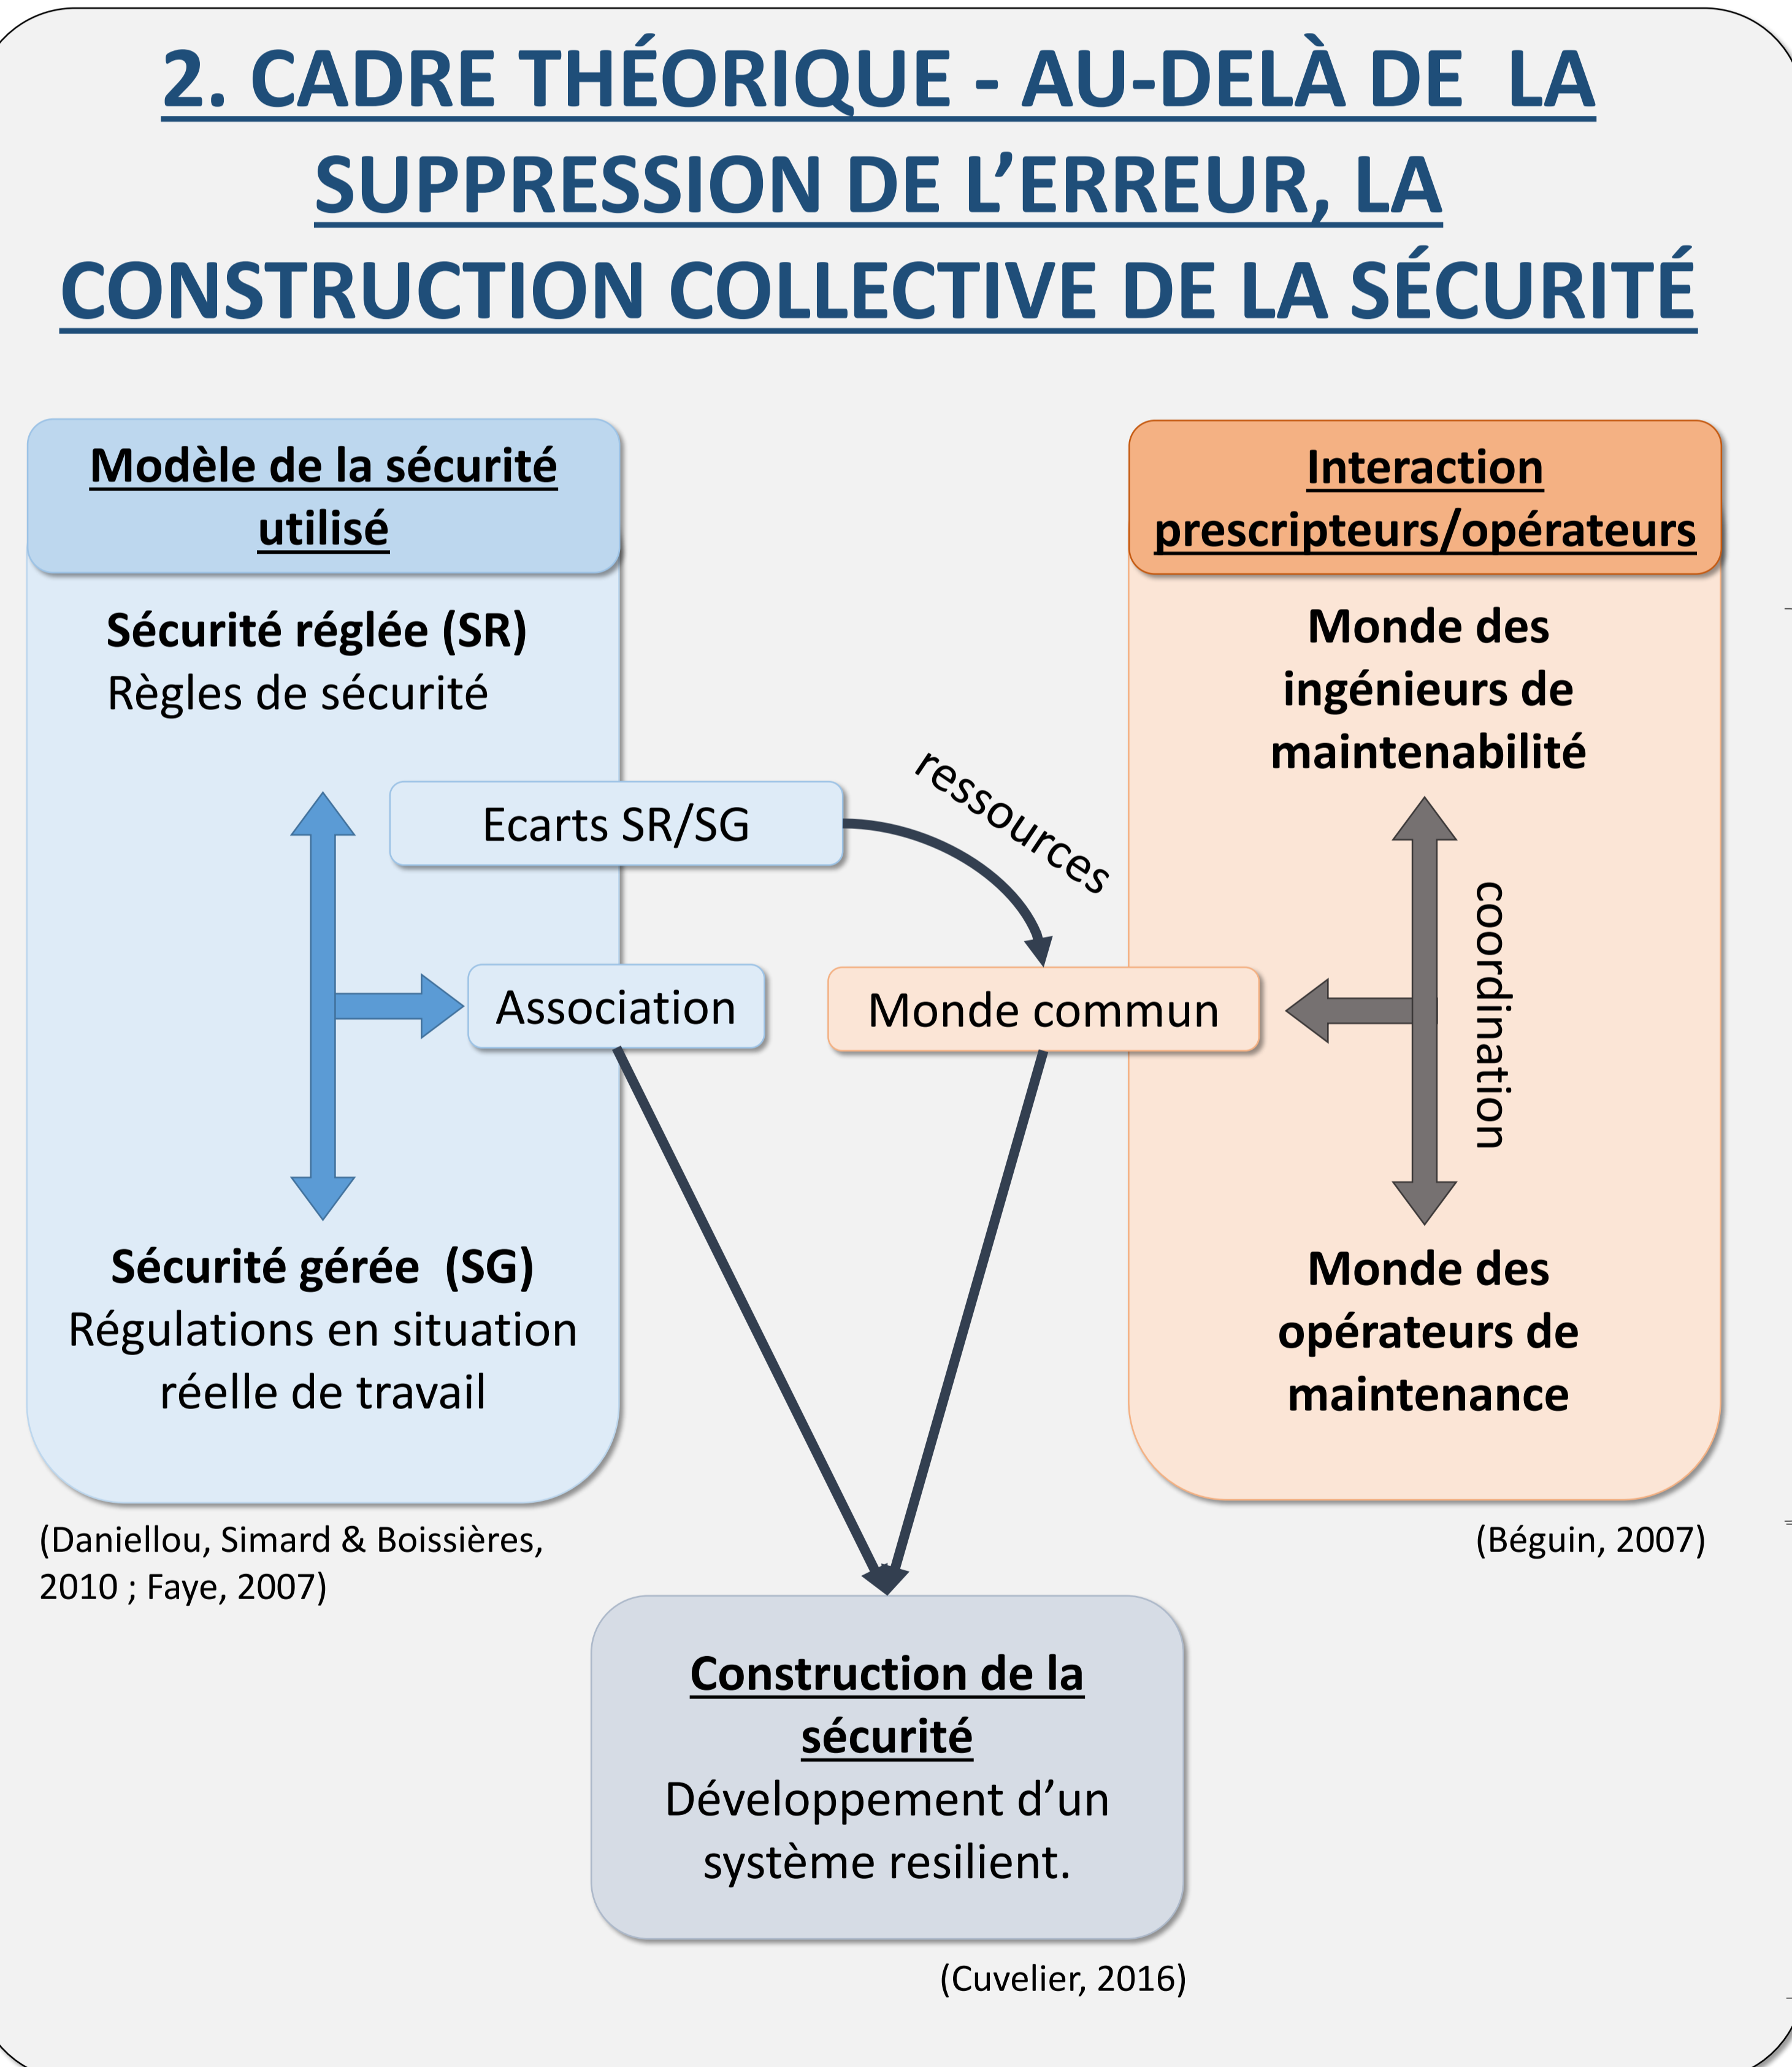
2. CADRE THÉORIQUE - AU-DELÀ DE LA SUPPRESSION DE L'ERREUR, LA CONSTRUCTION COLLECTIVE DE LA SÉCURITÉ

Modèle de la sécurité utilisé

Sécurité réglée (SR)
Règles de sécurité

Ecarts SR/SG

Association

Sécurité gérée (SG)
Régulations en situation réelle de travail

(Daniellou, Simard & Boissières, 2010 ; Faye, 2007)

ressources

Monde commun

Interaction prescripteurs/opérateurs

Monde des ingénieurs de maintenabilité

coordination

Monde des opérateurs de maintenance

(Béguin, 2007)

Construction de la sécurité
Développement d'un système resilient.

(Cuvelier, 2016)